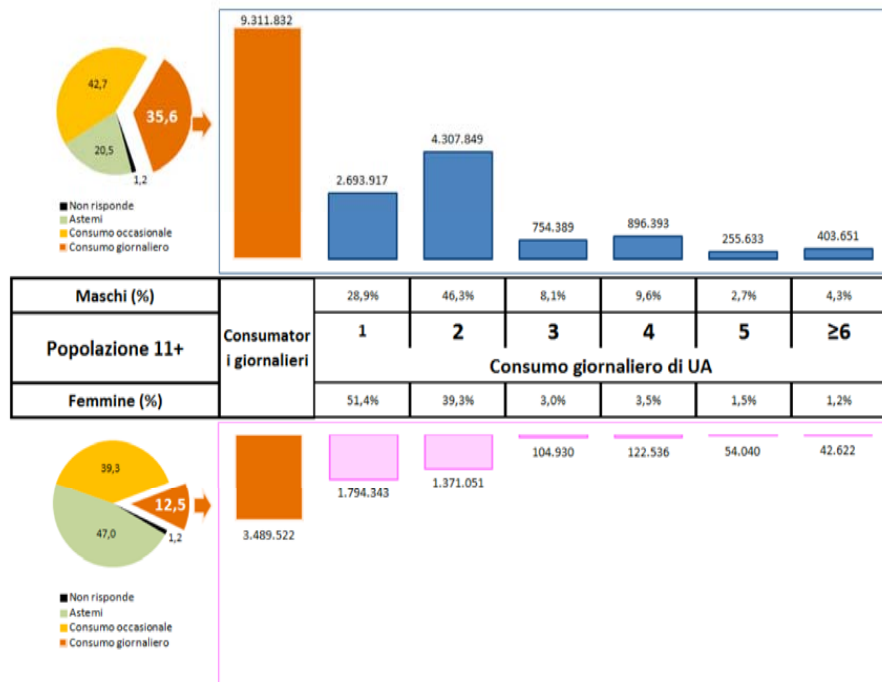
42,7
35,6
20,5
1,2
Non risponde
Astemi
Consumo occasionale
Consumo giornaliero

9.311.832
2.693.917
4.307.849
754.389
896.393
255.633
403.651

| Maschi (%) | | 28,9% | 46,3% | 8,1% | 9,6% | 2,7% | 4,3% |
|---|---|---|---|---|---|---|---|
| Popolazione 11+ | Consumatori giornalieri | 1 | 2 | 3 | 4 | 5 | ≥6 |
| | | Consumo giornaliero di UA | | | | | |
| Femmine (%) | | 51,4% | 39,3% | 3,0% | 3,5% | 1,5% | 1,2% |

39,3
12,5
47,0
1,2
Non risponde
Astemi
Consumo occasionale
Consumo giornaliero

3.489.522
1.794.343
1.371.051
104.930
122.536
54.040
42.622